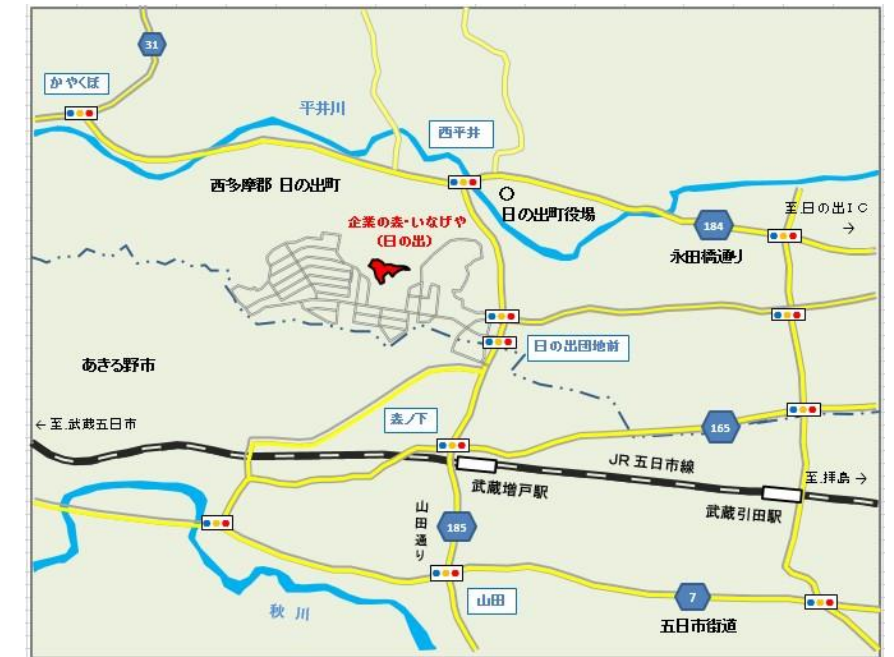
31
かやくぼ
平井川
西平井
西多摩郡 日の出町
日の出町役場
至 日の出IC →
184
永田橋通り
企業の森・いなげや
(日の出)
日の出団地前
あきる野市
← 至 武蔵五日市
森ノ下
165
JR 五日市線
至 拝島 →
武蔵増戸駅
武蔵引田駅
山田通り
185
秋川
山田
7
五日市街道